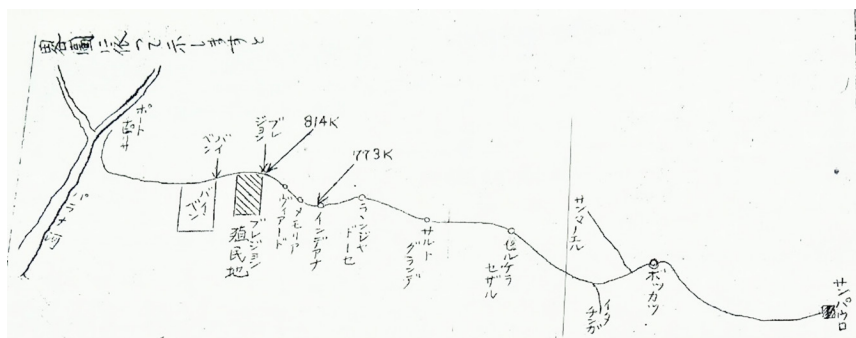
略図に依って示しますと

ポルトエザ

パラナ河

ベンバイ

バンゴイ

プレジョン

814K

773K

ブレジョン

殖民地

メモリア

ヴイアード

インデアナ

ジャンコドーセ

サルト

グランデ

ピルケラ

セザル

サンマーチル

ボッカツ

イタチガ

サンパウロ